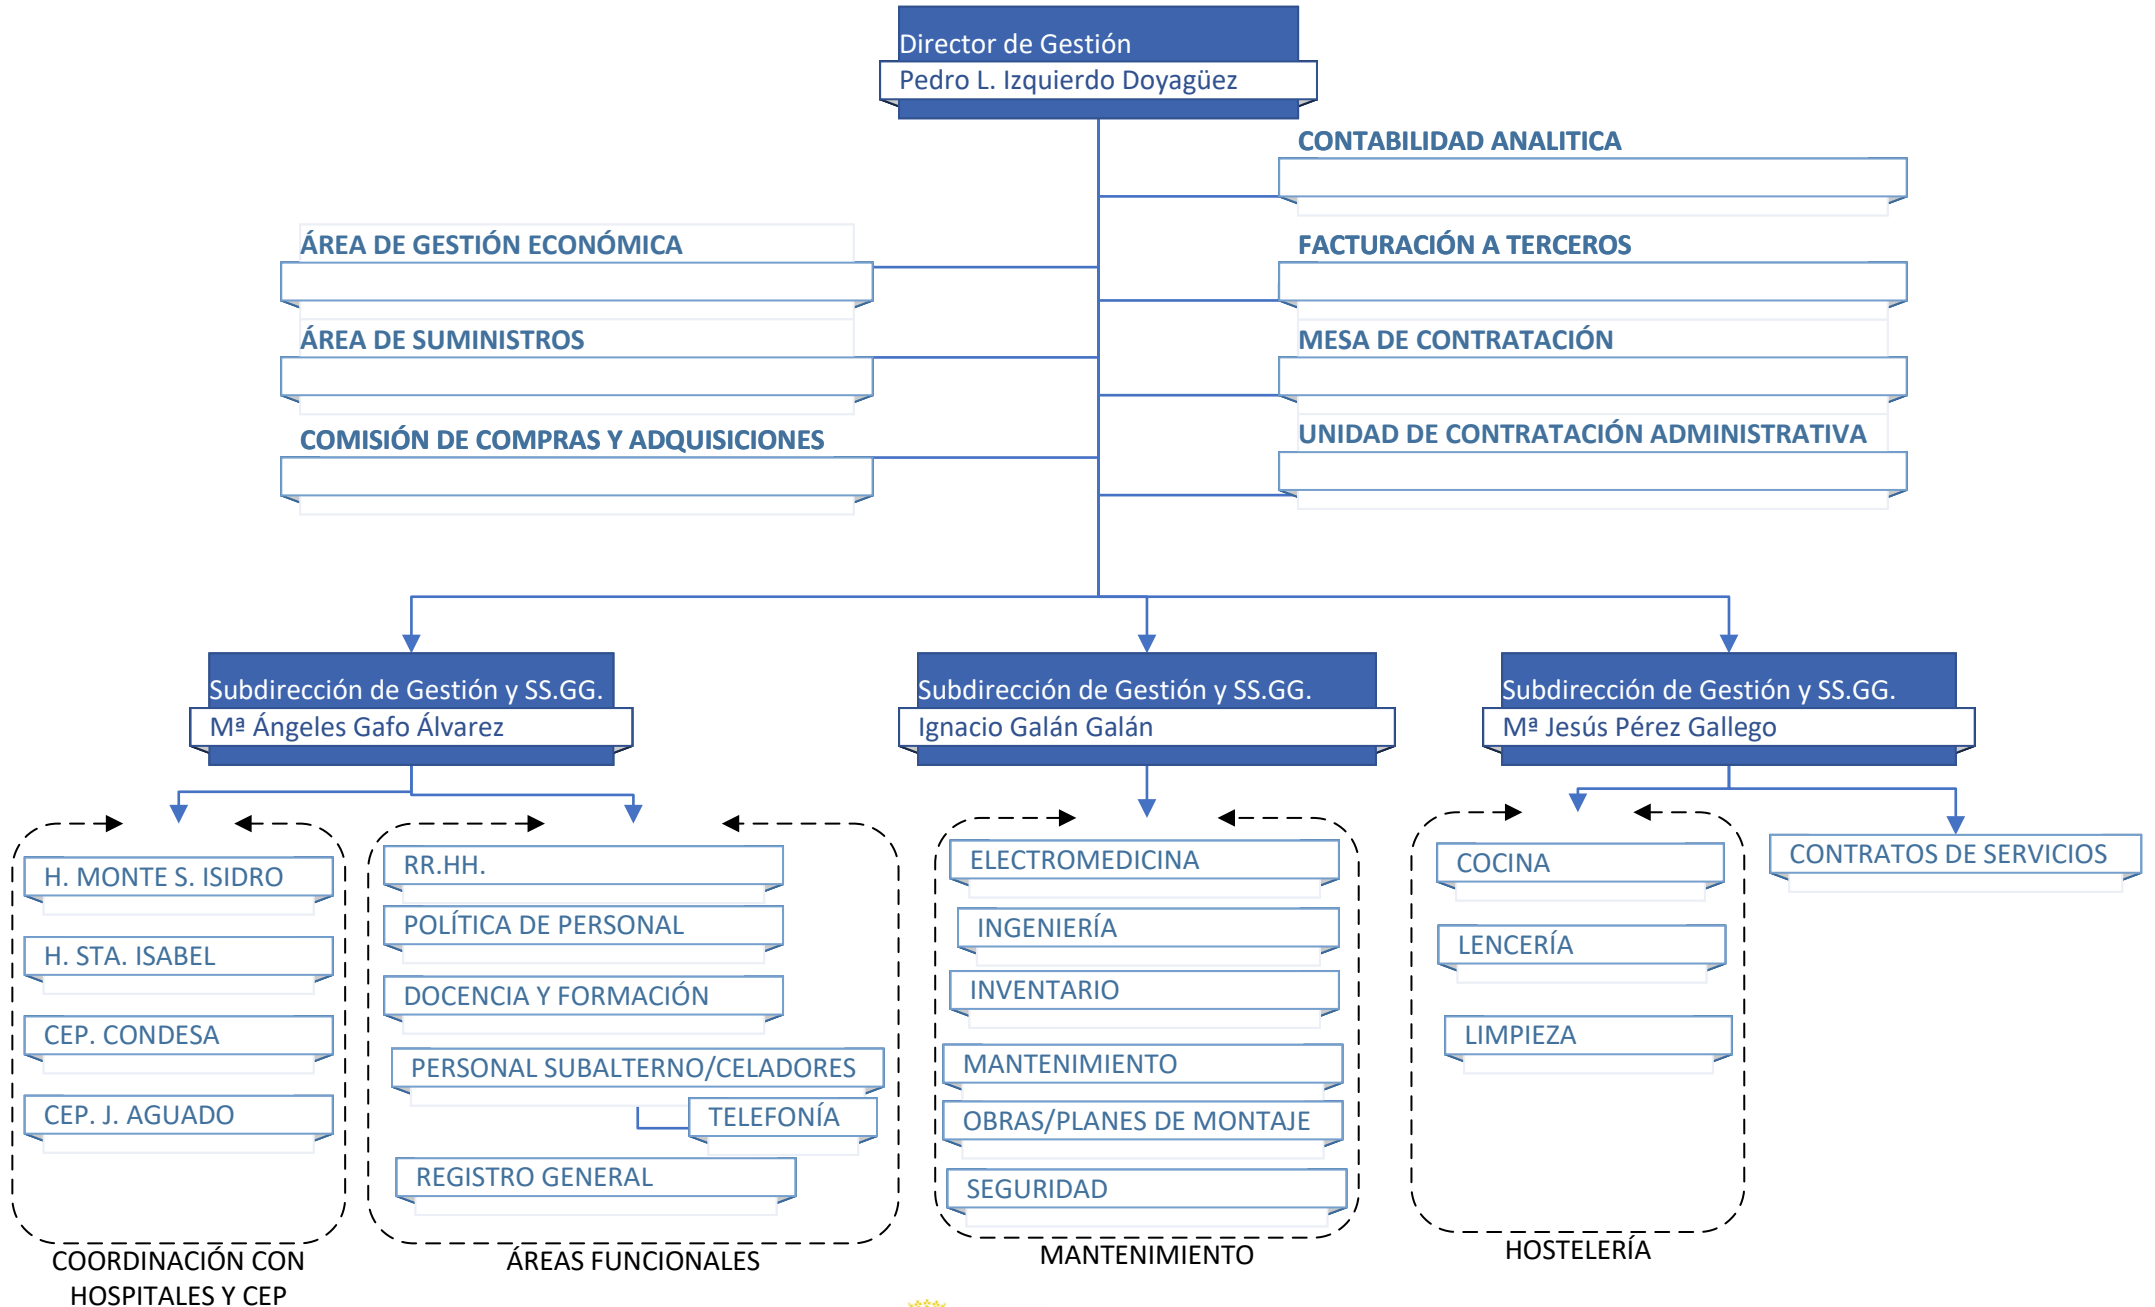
Director de Gestión
Pedro L. Izquierdo Doyagüez

CONTABILIDAD ANALITICA

ÁREA DE GESTIÓN ECONÓMICA

FACTURACIÓN A TERCEROS

ÁREA DE SUMINISTROS

MESA DE CONTRATACIÓN

COMISIÓN DE COMPRAS Y ADQUISICIONES

UNIDAD DE CONTRATACIÓN ADMINISTRATIVA

Subdirección de Gestión y SS.GG.
Mª Ángeles Gafo Álvarez

Subdirección de Gestión y SS.GG.
Ignacio Galán Galán

Subdirección de Gestión y SS.GG.
Mª Jesús Pérez Gallego

H. MONTE S. ISIDRO
H. STA. ISABEL
CEP. CONDESA
CEP. J. AGUADO
COORDINACIÓN CON HOSPITALES Y CEP

RR.HH.
POLÍTICA DE PERSONAL
DOCENCIA Y FORMACIÓN
PERSONAL SUBALTERNO/CELADORES
TELEFONÍA
REGISTRO GENERAL
ÁREAS FUNCIONALES

ELECTROMEDICINA
INGENIERÍA
INVENTARIO
MANTENIMIENTO
OBRAS/PLANES DE MONTAJE
SEGURIDAD
MANTENIMIENTO

COCINA
LENCERÍA
LIMPIEZA
HOSTELERÍA

CONTRATOS DE SERVICIOS